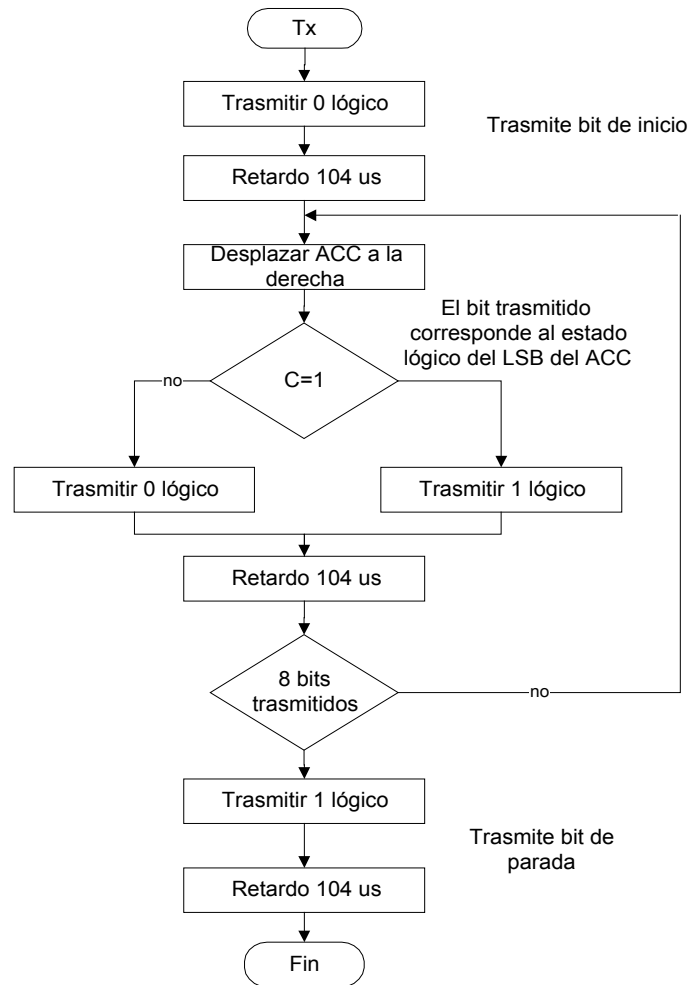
Tx

Trasmitir 0 lógico

Trasmite bit de inicio

Retardo 104 us

Desplazar ACC a la derecha

El bit trasmitido corresponde al estado lógico del LSB del ACC

no

C=1

Trasmitir 0 lógico

Trasmitir 1 lógico

Retardo 104 us

8 bits trasmitidos

no

Trasmitir 1 lógico

Trasmite bit de parada

Retardo 104 us

Fin